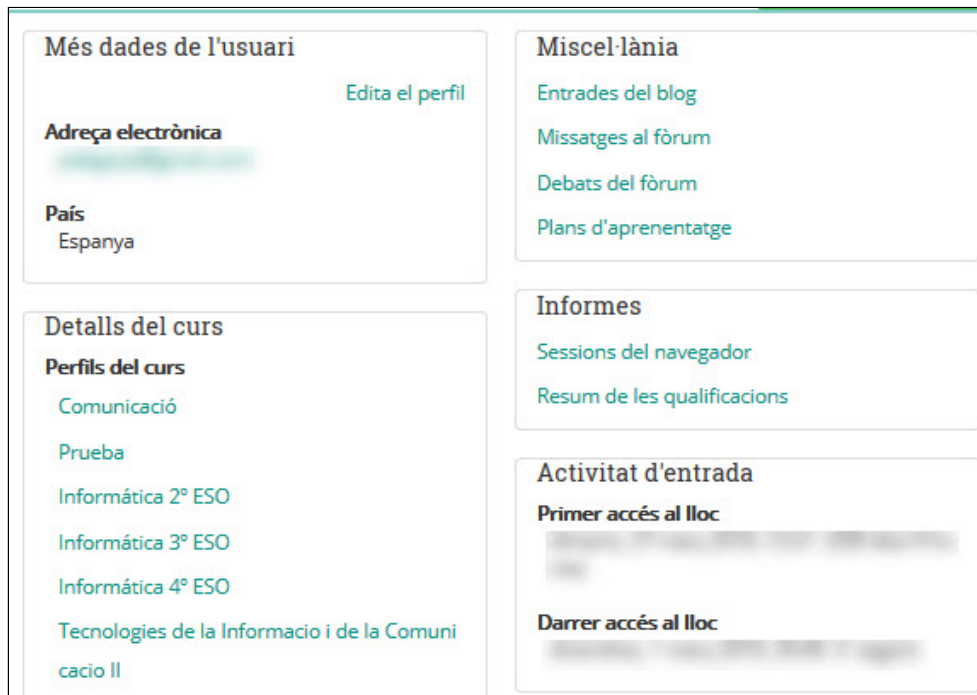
Més dades de l'usuari

Edita el perfil

Adreça electrònica
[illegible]

País
Espanya

Detalls del curs

Perfils del curs

Comunicació

Prueba

Informática 2º ESO

Informática 3º ESO

Informática 4º ESO

Tecnologies de la Informacio i de la Comunicacio II

Miscel·lània

Entrades del blog

Missatges al fòrum

Debats del fòrum

Plans d'aprenentatge

Informes

Sessions del navegador

Resum de les qualificacions

Activitat d'entrada

Primer accés al lloc
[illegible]

Darrer accés al lloc
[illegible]